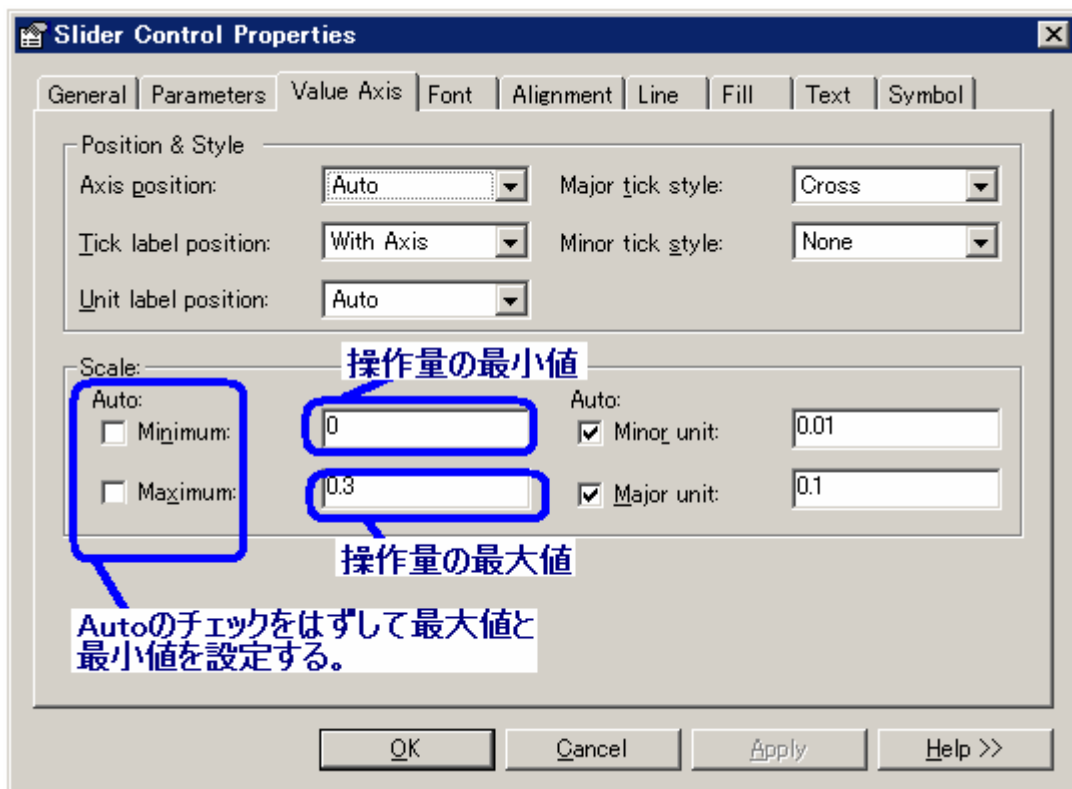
Slider Control Properties

General | Parameters | Value Axis | Font | Alignment | Line | Fill | Text | Symbol

Position & Style

Axis position: Auto

Major tick style: Cross

Tick label position: With Axis

Minor tick style: None

Unit label position: Auto

Scale:

操作量の最小値

Auto:

Minimum: 0

Maximum: 0.3

Auto:

Minor unit: 0.01

Major unit: 0.1

操作量の最大値

Autoのチェックをはずして最大値と最小値を設定する。

OK | Cancel | Apply | Help >>